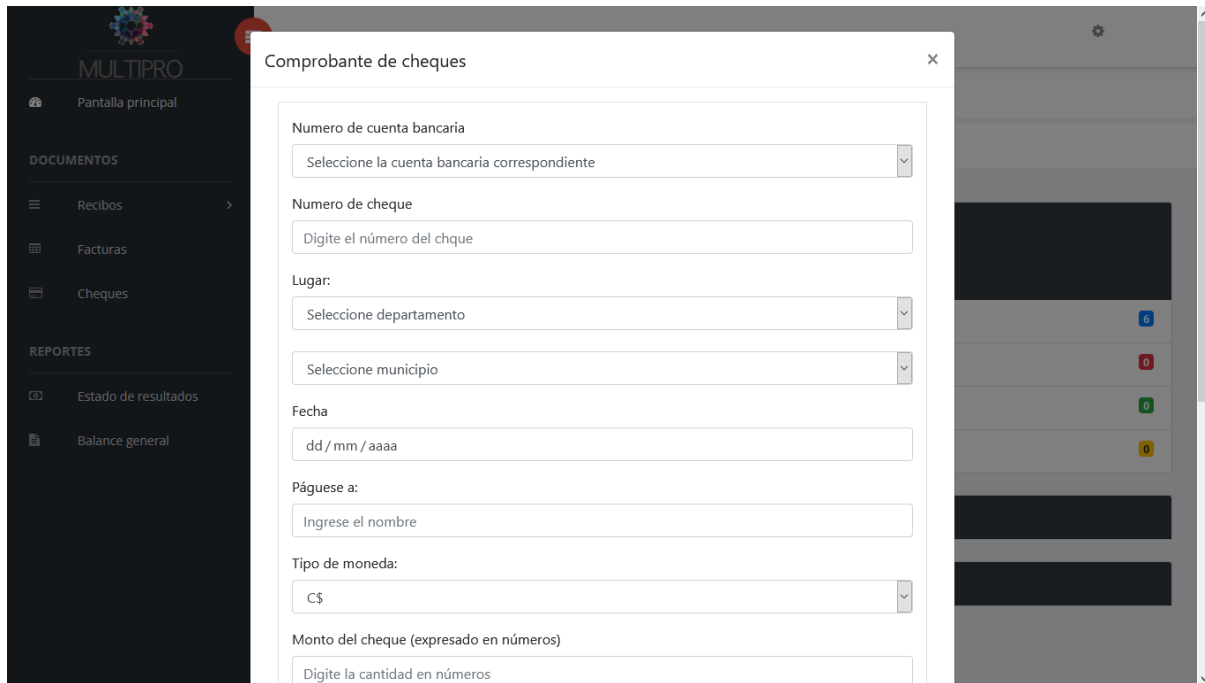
MULTIPRO

Pantalla principal

DOCUMENTOS

Recibos

Facturas

Cheques

REPORTES

Estado de resultados

Balance general

Comprobante de cheques

×

Numero de cuenta bancaria

Seleccione la cuenta bancaria correspondiente

Numero de cheque

Digite el número del chque

Lugar:

Seleccione departamento

Seleccione municipio

Fecha

dd / mm / aaaa

Páguese a:

Ingrese el nombre

Tipo de moneda:

C$

Monto del cheque (expresado en números)

Digite la cantidad en números

6

0

0

0